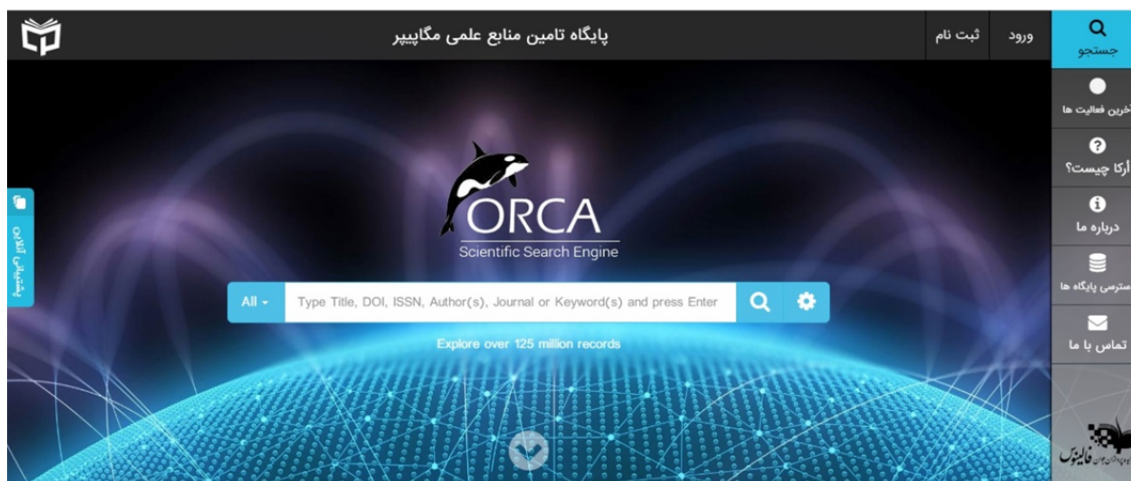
پایگاه تامین منابع علمی مگاپیپر

ثبت نام

ورود

جستجو

آخرین فعالیت ها

آرکا چیست؟

درباره ما

دسترسی پایگاه ها

تماس با ما

ORCA
Scientific Search Engine

All

Type Title, DOI, ISSN, Author(s), Journal or Keyword(s) and press Enter

Explore over 125 million records

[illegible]

فایلیوس